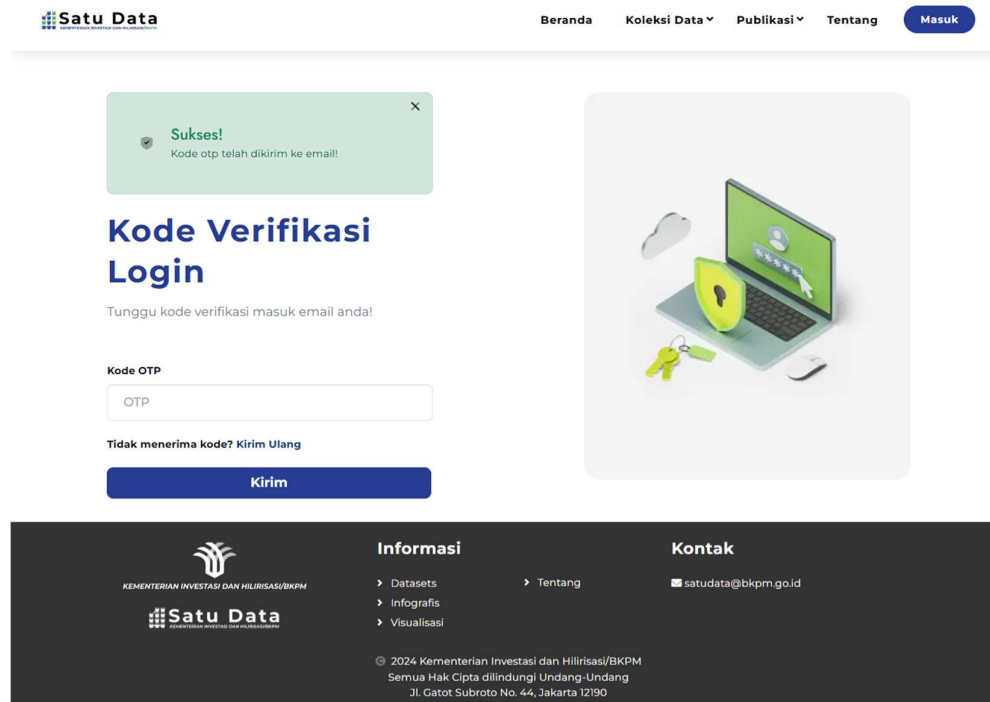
Satu Data
KEMENTERIAN INVESTASI DAN HILIRISASI/BKPM

Beranda Koleksi Data Publikasi Tentang Masuk

Sukses!
Kode otp telah dikirim ke email!

Kode Verifikasi Login

Tunggu kode verifikasi masuk email anda!

Kode OTP

OTP

Tidak menerima kode? Kirim Ulang

Kirim

KEMENTERIAN INVESTASI DAN HILIRISASI/BKPM

Satu Data
KEMENTERIAN INVESTASI DAN HILIRISASI/BKPM

Informasi

Datasets
Infografis
Visualisasi

Tentang

Kontak

satudata@bkpm.go.id

© 2024 Kementerian Investasi dan Hilirisasi/BKPM
Semua Hak Cipta dilindungi Undang-Undang
Jl. Gatot Subroto No. 44, Jakarta 12190